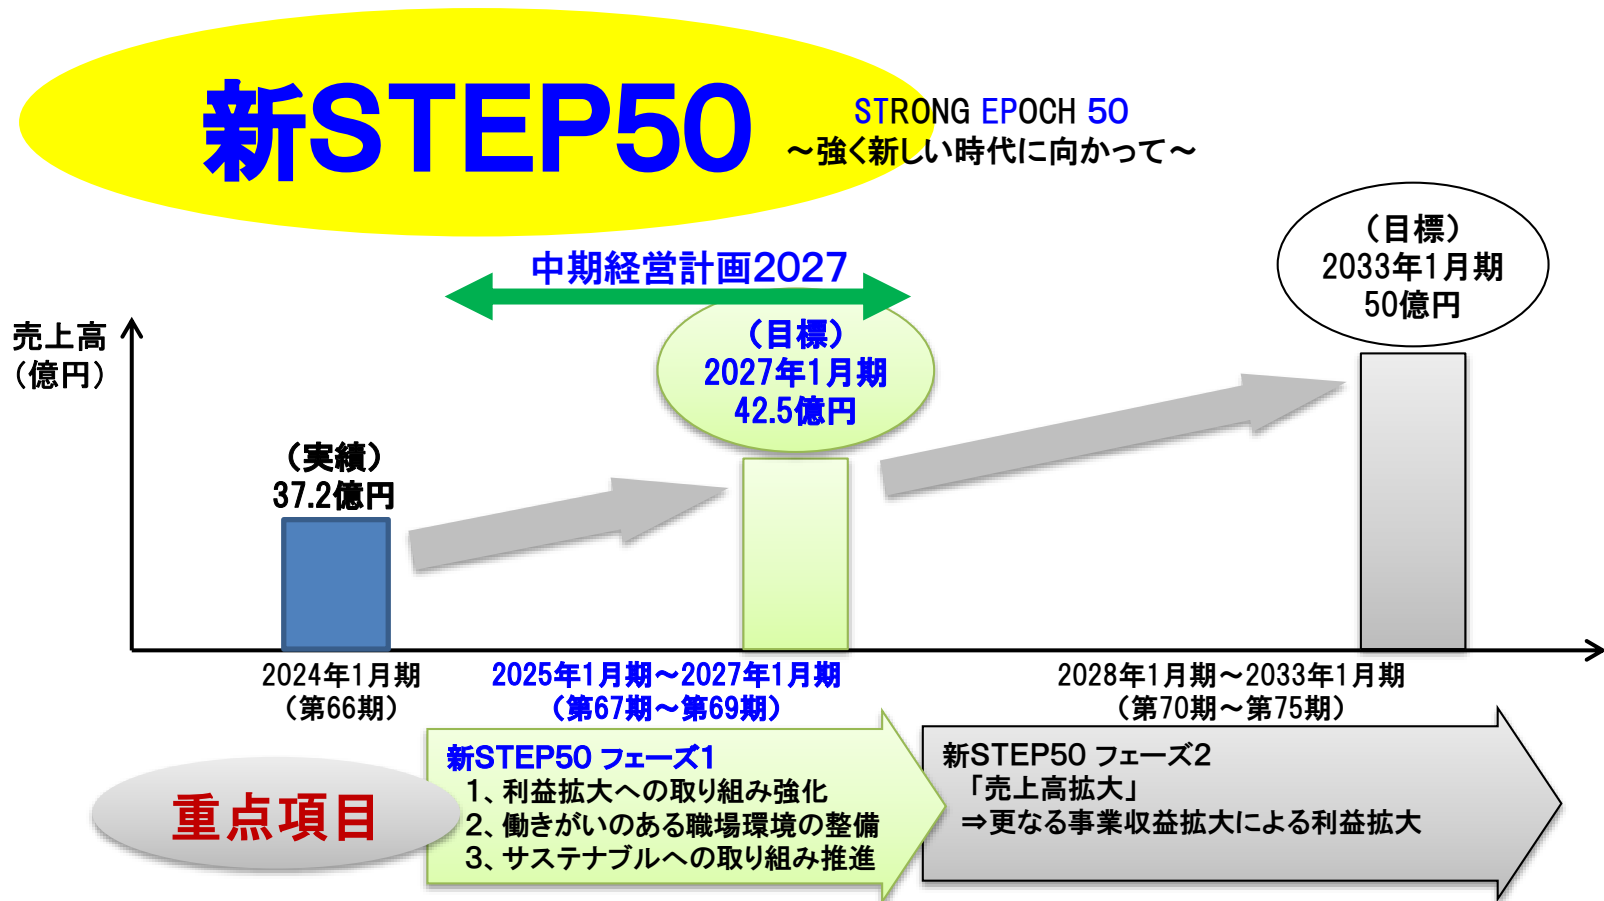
新STEP50

STRONG EPOCH 50
～強く新しい時代に向かって～

中期経営計画2027

（目標）
2033年1月期
50億円

売上高
（億円）

（目標）
2027年1月期
42.5億円

（実績）
37.2億円

2024年1月期
（第66期）

2025年1月期～2027年1月期
（第67期～第69期）

2028年1月期～2033年1月期
（第70期～第75期）

重点項目

新STEP50 フェーズ1
1、利益拡大への取り組み強化
2、働きがいのある職場環境の整備
3、サステナブルへの取り組み推進

新STEP50 フェーズ2
「売上高拡大」
⇒更なる事業収益拡大による利益拡大